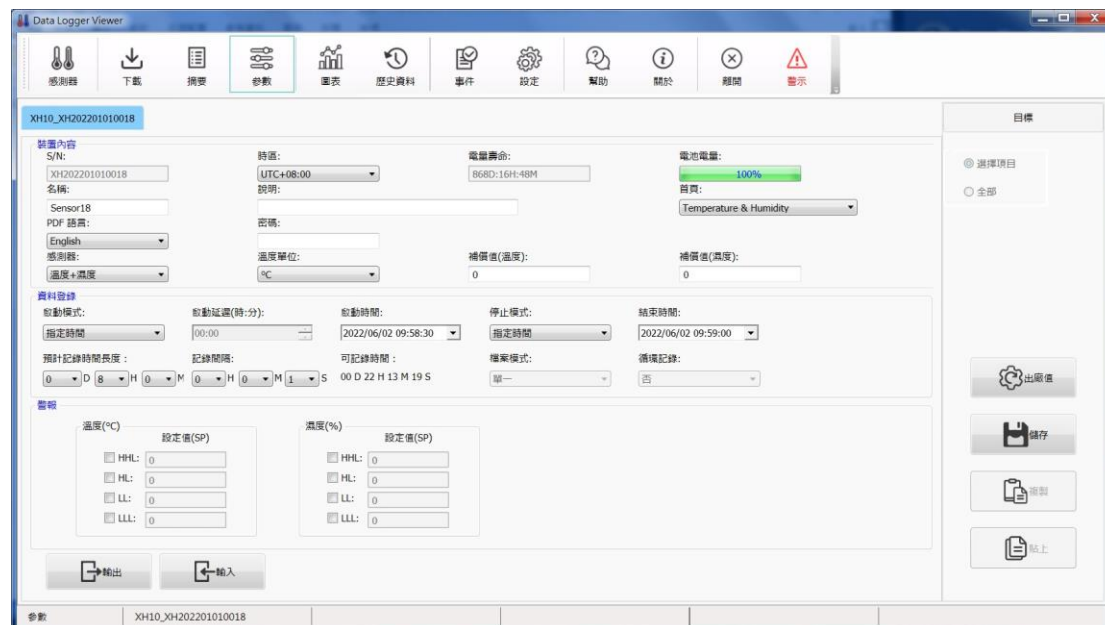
Data Logger Viewer

感測器 下載 摘要 參數 圖表 歷史資料 事件 設定 幫助 關於 離開 警示

XH10_XH202201010018

目標

裝置內容
S/N: XH202201010018
時區: UTC+08:00
電量壽命: 868D:16H:48M
電池電量: 100%
名稱: Sensor18
說明:
首頁: Temperature & Humidity
PDF 語言: English
密碼:
感測器: 溫度+濕度
溫度單位: ºC
補償值(溫度): 0
補償值(濕度): 0

資料登錄
啟動模式: 指定時間
啟動延遲(時:分): 00:00
啟動時間: 2022/06/02 09:58:30
停止模式: 指定時間
結束時間: 2022/06/02 09:59:00
預計記錄時間長度：0 D 8 H 0 M
記錄間隔: 0 H 0 M 1 S
可記錄時間：00 D 22 H 13 M 19 S
檔案模式: 單一
循環記錄: 否

警報
溫度(ºC) 設定值(SP)
HHL: 0
HL: 0
LL: 0
LLL: 0
濕度(%) 設定值(SP)
HHL: 0
HL: 0
LL: 0
LLL: 0

輸出 輸入

選擇項目
全部

出廠值
儲存
複製
貼上

參數 XH10_XH202201010018